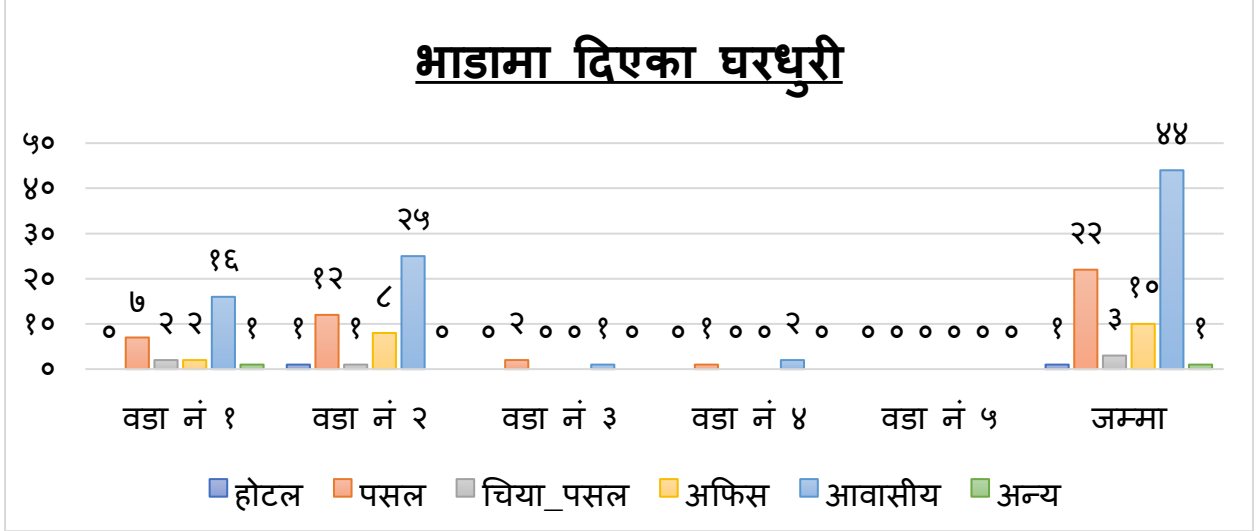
भाडामा दिएका घरधुरी

५०
४०
३०
२०
१०
०

० ७ २ २ १६ १
१ १२ १ ८ २५ ०
० २ ० ० १ ०
० १ ० ० २ ०
० ० ० ० ० ०
१ २२ ३ १० ४४ १

वडा नं १
वडा नं २
वडा नं ३
वडा नं ४
वडा नं ५
जम्मा

होटल
पसल
चिया_पसल
अफिस
आवासीय
अन्य